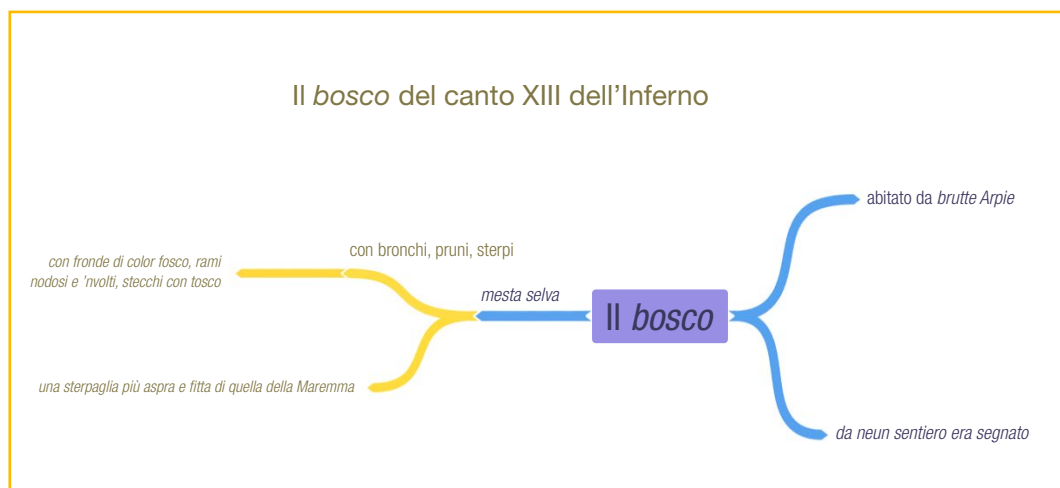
Il *bosco* del canto XIII dell'Inferno

Il *bosco*

mesta selva

con bronchi, pruni, sterpi

con fronde di color fosco, rami nodosi e 'nvolti, stecchi con tosco

una sterpaglia più aspra e fitta di quella della Maremma

abitato da *brutte Arpie*

da neun sentiero era segnato